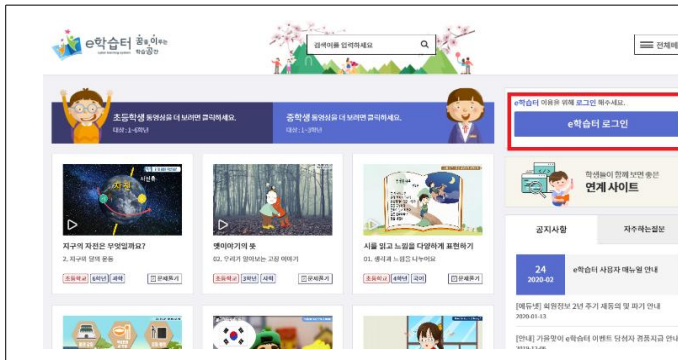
e학습터 꿈을 이루는 학습공간

검색어를 입력하세요

전체메

초등학생 동영상을 더 보려면 클릭하세요.
대상 : 1~6학년

중학생 동영상을 더 보려면 클릭하세요.
대상 : 1~3학년

e학습터 이용을 위해 로그인 해주세요.

e학습터 로그인

학생들이 함께 보면 좋은
연계 사이트

공지사항

자주하는질문

지구의 자전은 무엇일까요?
2. 지구와 달의 운동
초등학교 6학년 과학
문제풀기

옛이야기의 뜻
02. 우리가 알아보는 고장 이야기
초등학교 3학년 사회
문제풀기

시를 읽고 느낌을 다양하게 표현하기
01. 생각과 느낌을 나누어요
초등학교 4학년 국어
문제풀기

24
2020-02
e학습터 사용자 매뉴얼 안내

[예듀넷] 회원정보 2년 주기 재동의 및 파기 안내
2020-01-13

[안내] 기술맞이 e학습터 이벤트 당첨자 경품지급 안내
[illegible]